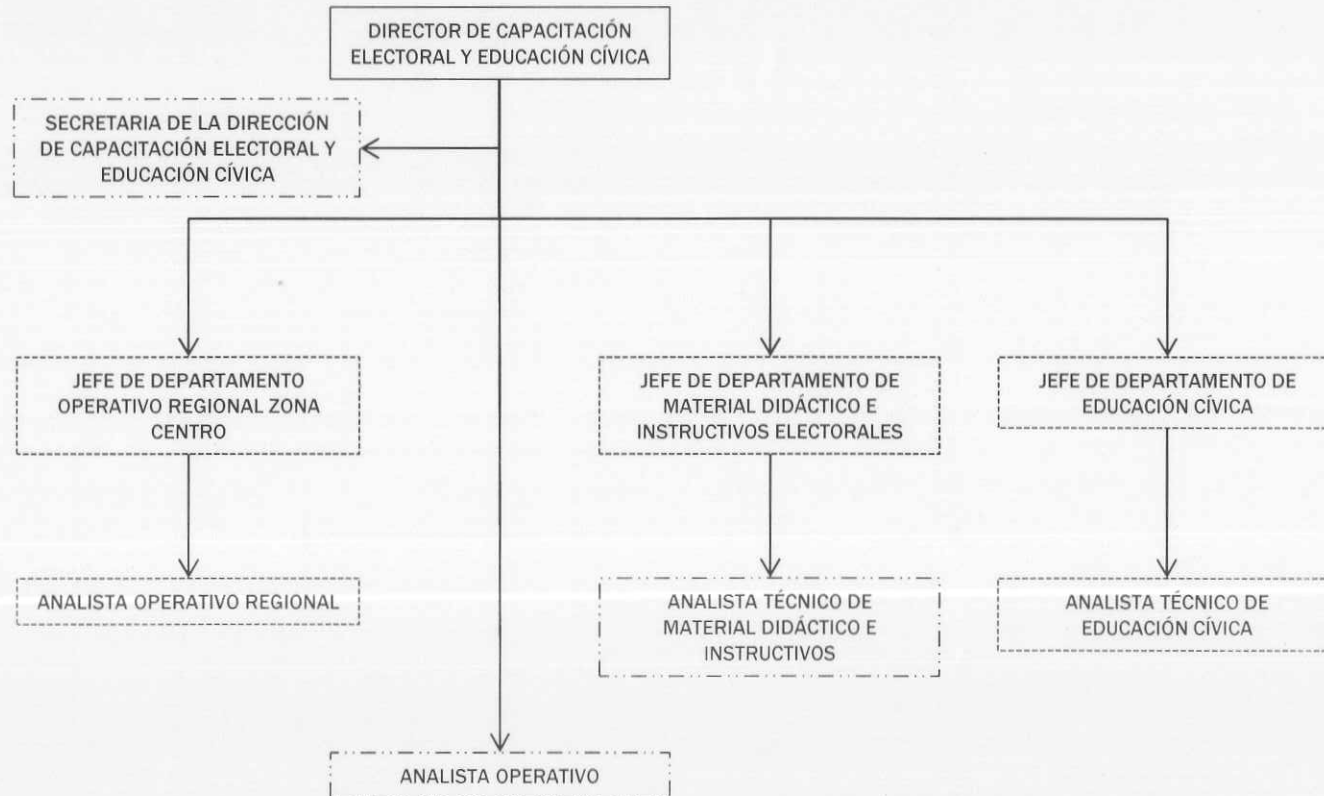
DIRECTOR DE CAPACITACIÓN ELECTORAL Y EDUCACIÓN CÍVICA

SECRETARIA DE LA DIRECCIÓN DE CAPACITACIÓN ELECTORAL Y EDUCACIÓN CÍVICA

JEFE DE DEPARTAMENTO OPERATIVO REGIONAL ZONA CENTRO

JEFE DE DEPARTAMENTO DE MATERIAL DIDÁCTICO E INSTRUCTIVOS ELECTORALES

JEFE DE DEPARTAMENTO DE EDUCACIÓN CÍVICA

ANALISTA OPERATIVO REGIONAL

ANALISTA TÉCNICO DE MATERIAL DIDÁCTICO E INSTRUCTIVOS

ANALISTA TÉCNICO DE EDUCACIÓN CÍVICA

ANALISTA OPERATIVO